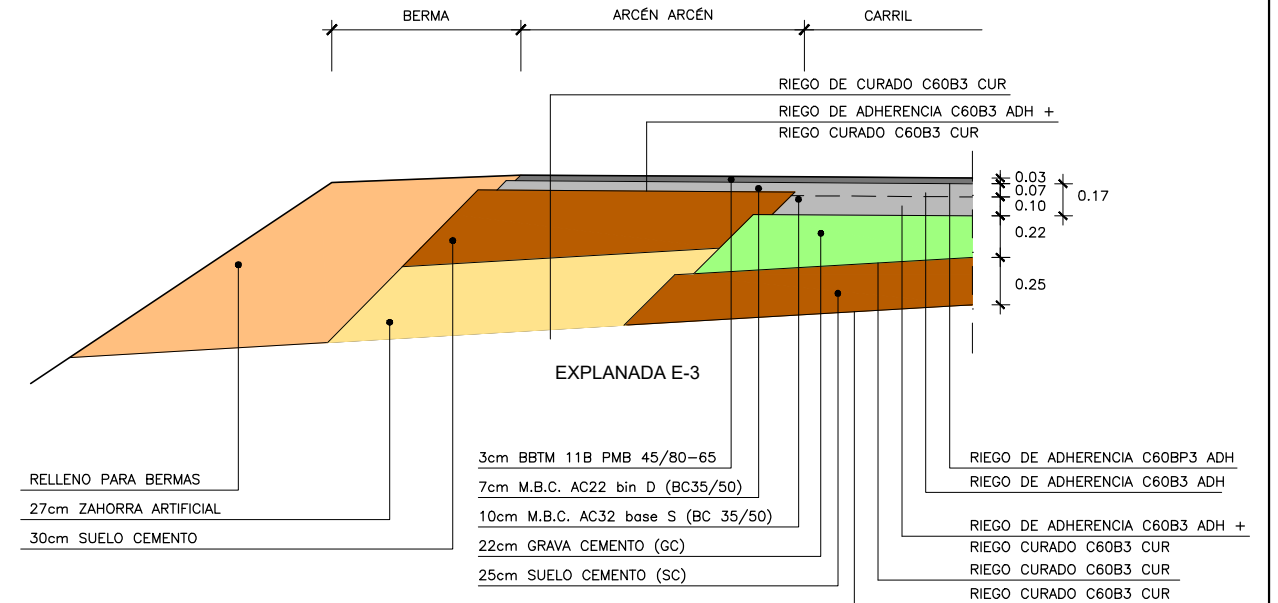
BERMA
ARCÉN ARCÉN
CARRIL

RIEGO DE CURADO C60B3 CUR
RIEGO DE ADHERENCIA C60B3 ADH +
RIEGO CURADO C60B3 CUR

0.03
0.07
0.10
0.17
0.22
0.25

EXPLANADA E-3

RELLENO PARA BERMAS
27cm ZAHORRA ARTIFICIAL
30cm SUELO CEMENTO

3cm BBTM 11B PMB 45/80-65
7cm M.B.C. AC22 bin D (BC35/50)
10cm M.B.C. AC32 base S (BC 35/50)
22cm GRAVA CEMENTO (GC)
25cm SUELO CEMENTO (SC)

RIEGO DE ADHERENCIA C60BP3 ADH
RIEGO DE ADHERENCIA C60B3 ADH
RIEGO DE ADHERENCIA C60B3 ADH +
RIEGO CURADO C60B3 CUR
RIEGO CURADO C60B3 CUR
RIEGO CURADO C60B3 CUR